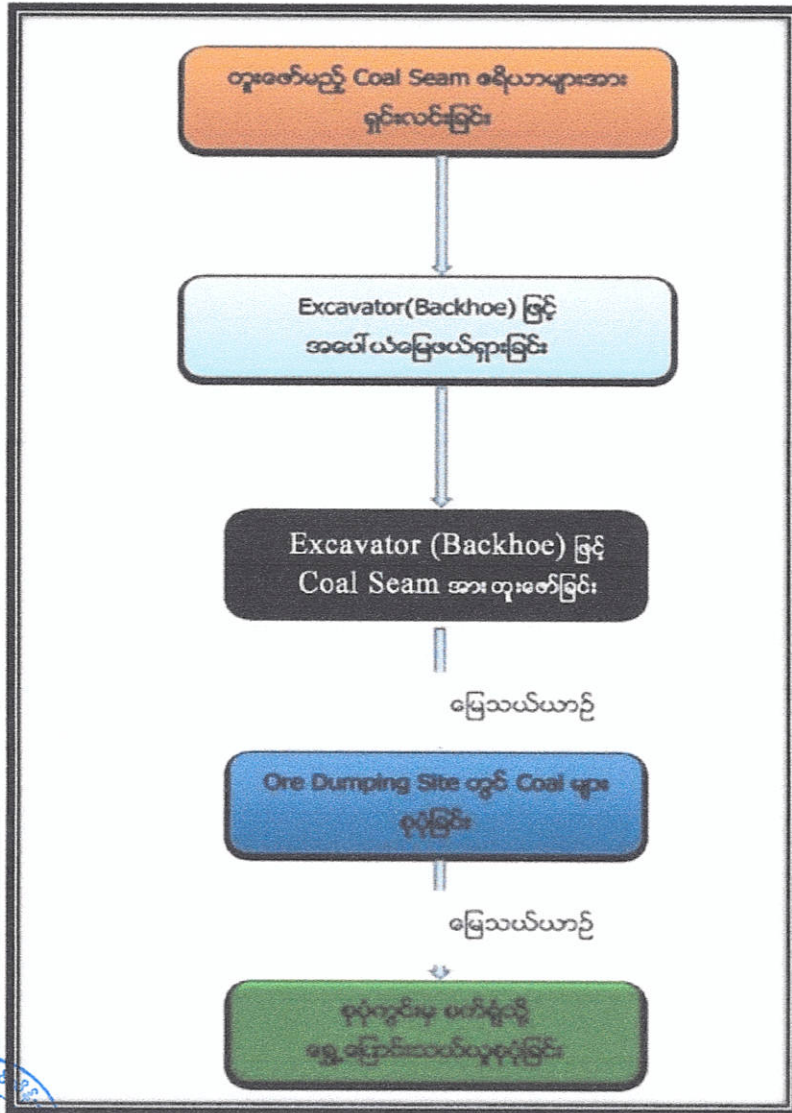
တူးဖော်မည့် Coal Seam ဧရိယာများအား ရှင်းလင်းခြင်း

Excavator(Backhoe) ဖြင့် အပေါ်ယံမြေဖယ်ရှားခြင်း

Excavator (Backhoe) ဖြင့် Coal Seam အားတူးဖော်ခြင်း

မြေသယ်ယာဉ်

Ore Dumping Site တွင် Coal များ စုပုံခြင်း

မြေသယ်ယာဉ်

စုပုံတွင်းမှ စက်ရုံသို့ ရွှေ့ပြောင်းသယ်ယူစုပုံခြင်း